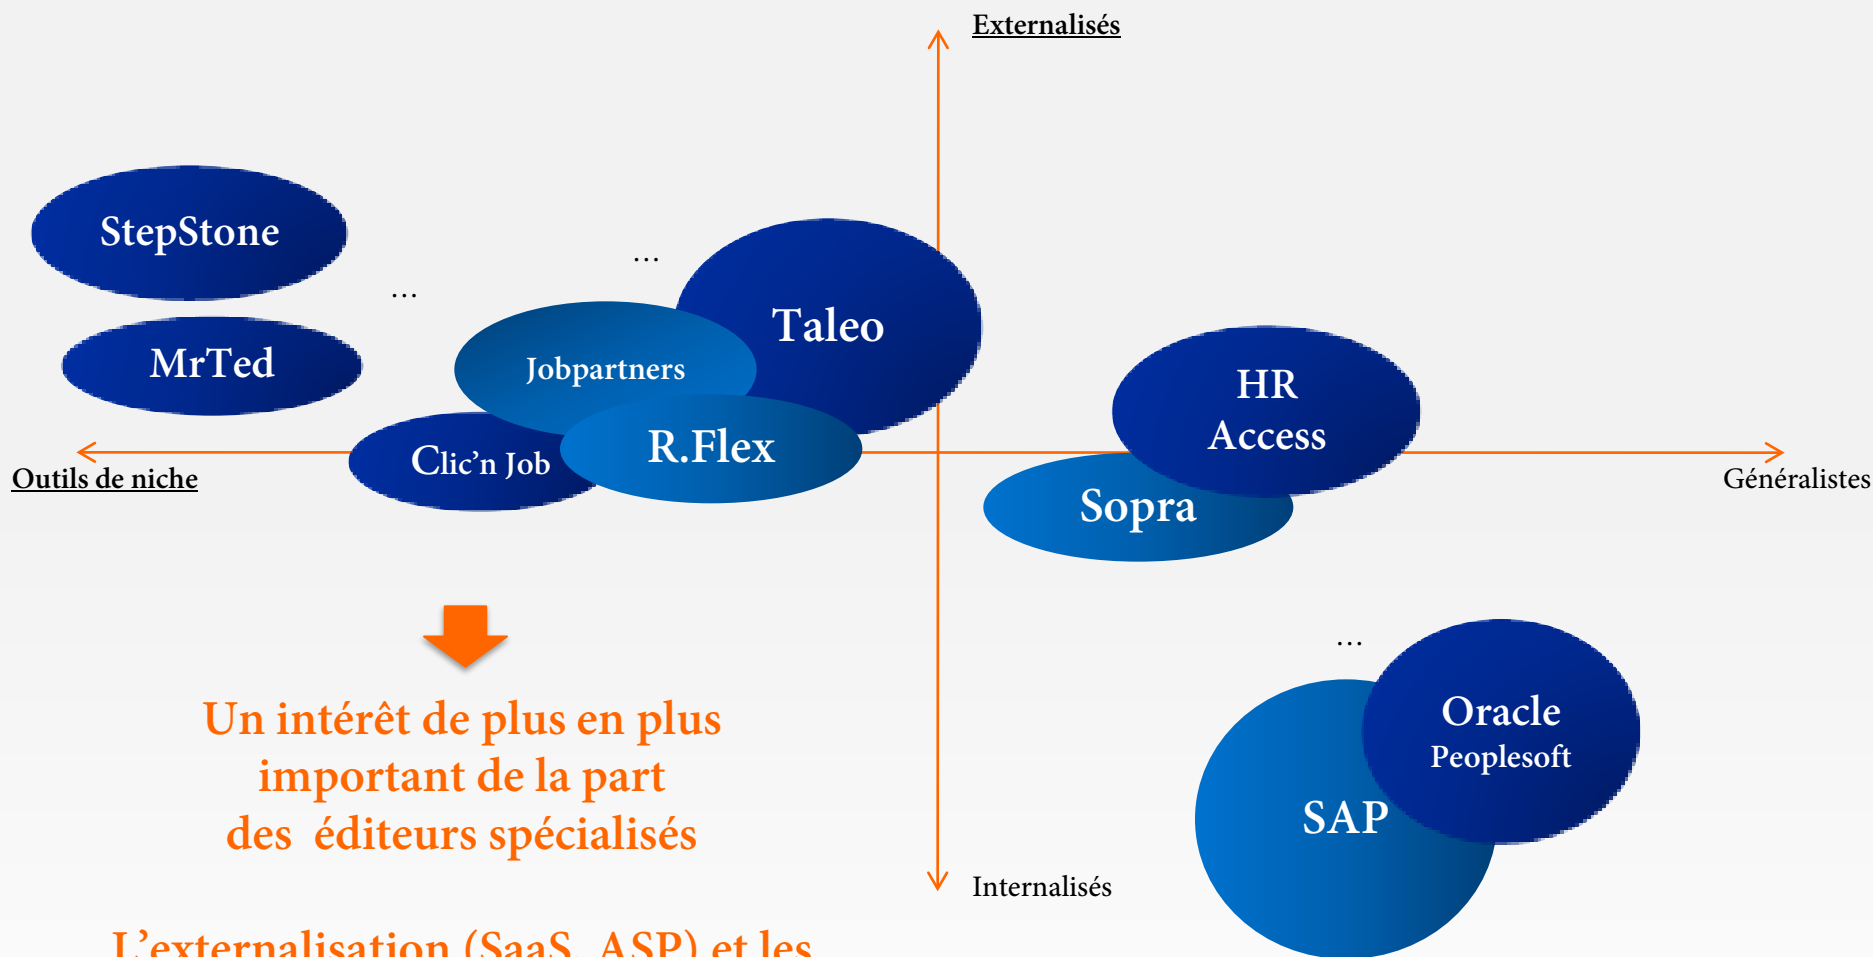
Externalisés

StepStone

MrTed

…

…

Taleo

Jobpartners

R.Flex

Clic'n Job

Outils de niche

HR Access

Sopra

Généralistes

…

Oracle Peoplesoft

SAP

Internalisés

Un intérêt de plus en plus important de la part des éditeurs spécialisés

L'externalisation (SaaS, ASP) et les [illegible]